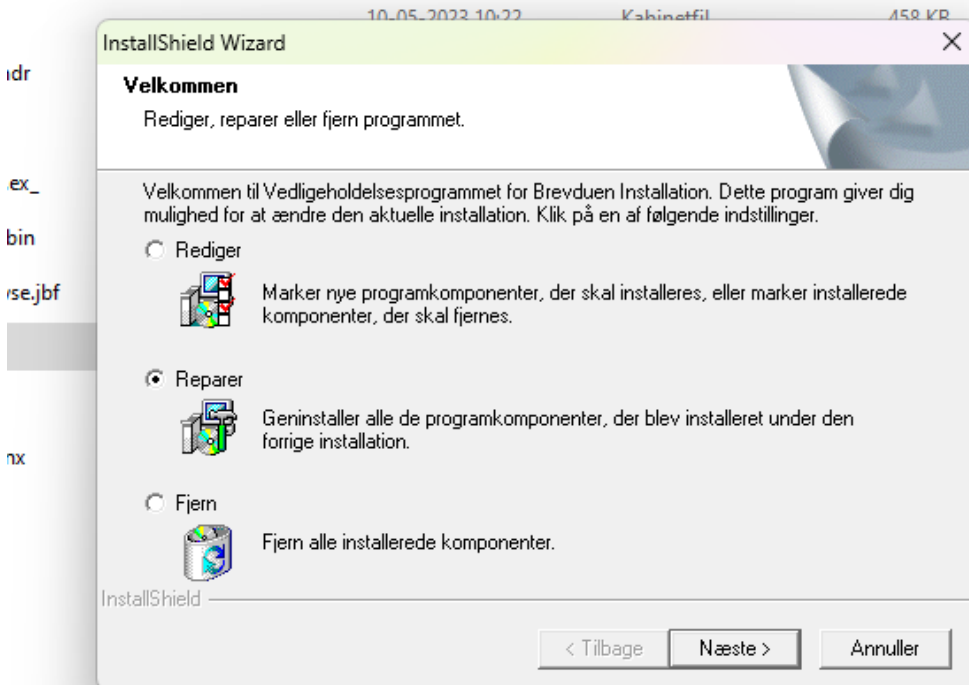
10-05-2023 10:22 Kabinetfil 458 KB

ıdr

.ex_

bin

se.jbf

nx

InstallShield Wizard

Velkommen

Rediger, reparer eller fjern programmet.

Velkommen til Vedligeholdelsesprogrammet for Brevduen Installation. Dette program giver dig mulighed for at ændre den aktuelle installation. Klik på en af følgende indstillinger.

Rediger

Marker nye programkomponenter, der skal installeres, eller marker installerede komponenter, der skal fjernes.

Reparer

Geninstaller alle de programkomponenter, der blev installeret under den forrige installation.

Fjern

Fjern alle installerede komponenter.

InstallShield

< Tilbage

Næste >

Annuller